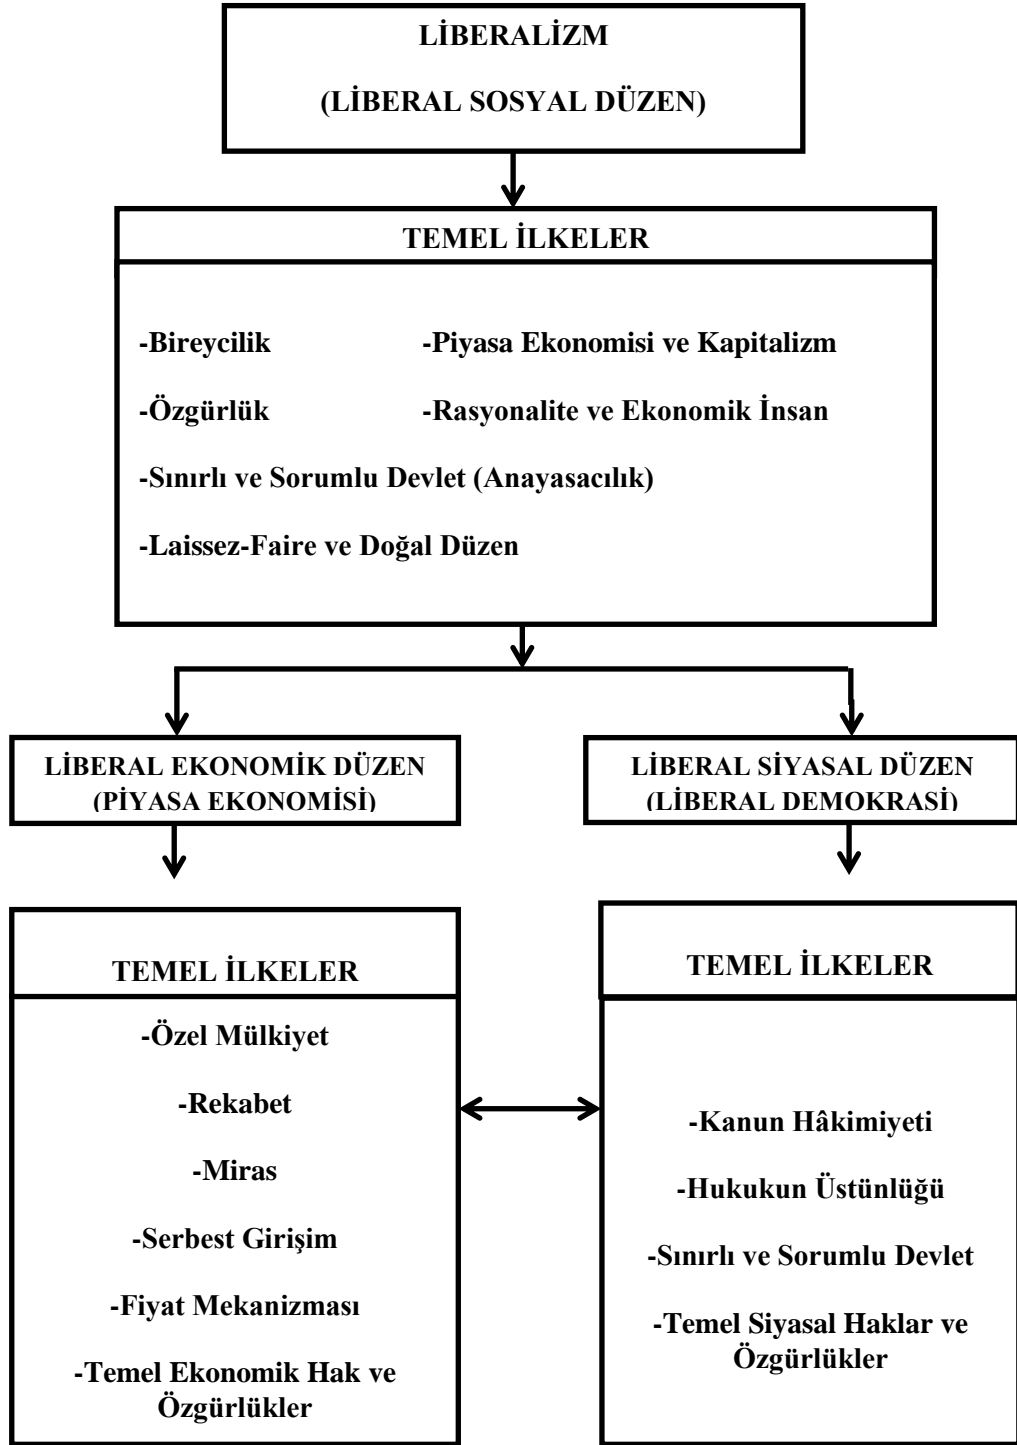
LİBERALİZM

(LİBERAL SOSYAL DÜZEN)

TEMEL İLKELER

-Bireycilik

-Piyasa Ekonomisi ve Kapitalizm

-Özgürlük

-Rasyonalite ve Ekonomik İnsan

-Sınırlı ve Sorumlu Devlet (Anayasacılık)

-Laissez-Faire ve Doğal Düzen

LİBERAL EKONOMİK DÜZEN (PİYASA EKONOMİSİ)

LİBERAL SİYASAL DÜZEN (LİBERAL DEMOKRASİ)

TEMEL İLKELER

-Özel Mülkiyet

-Rekabet

-Miras

-Serbest Girişim

-Fiyat Mekanizması

-Temel Ekonomik Hak ve Özgürlükler

TEMEL İLKELER

-Kanun Hâkimiyeti

-Hukukun Üstünlüğü

-Sınırlı ve Sorumlu Devlet

-Temel Siyasal Haklar ve Özgürlükler